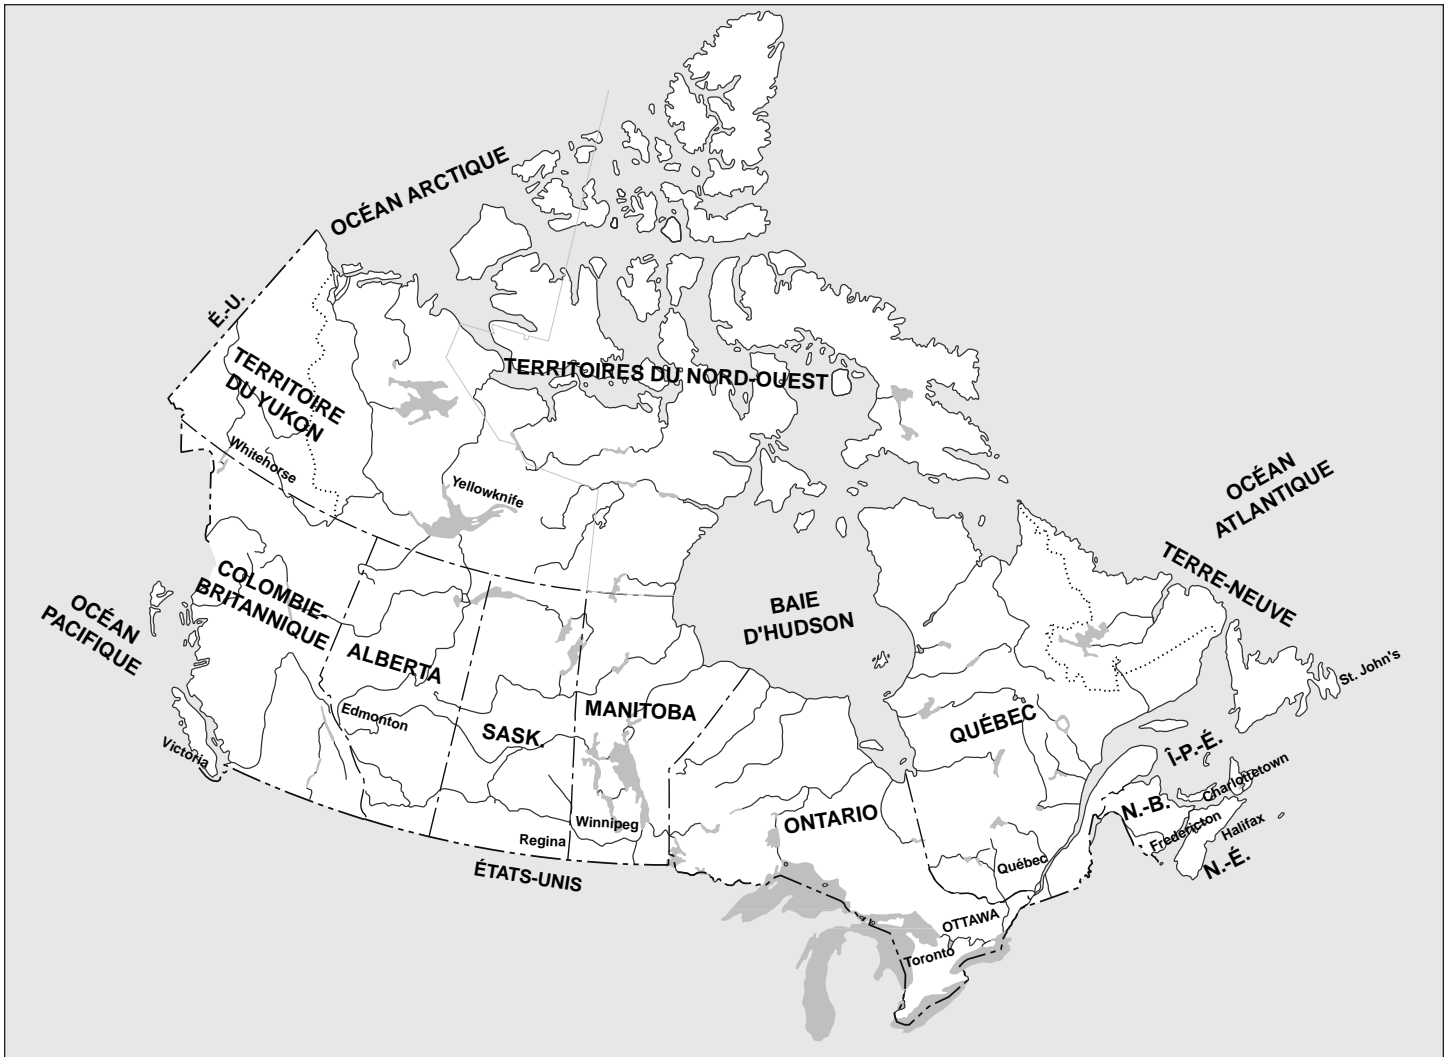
OCÉAN ARCTIQUE

É.-U.

TERRITOIRE DU YUKON

Whitehorse

TERRITOIRES DU NORD-OUEST

Yellowknife

OCÉAN ATLANTIQUE

TERRE-NEUVE

St. John's

BAIE D'HUDSON

COLOMBIE-BRITANNIQUE

OCÉAN PACIFIQUE

ALBERTA

Edmonton

Victoria

SASK.

MANITOBA

QUÉBEC

Î.-P.-É.

Charlottetown

N.-B.

Fredericton

Halifax

N.-É.

ONTARIO

Winnipeg

Regina

ÉTATS-UNIS

Québec

OTTAWA

Toronto